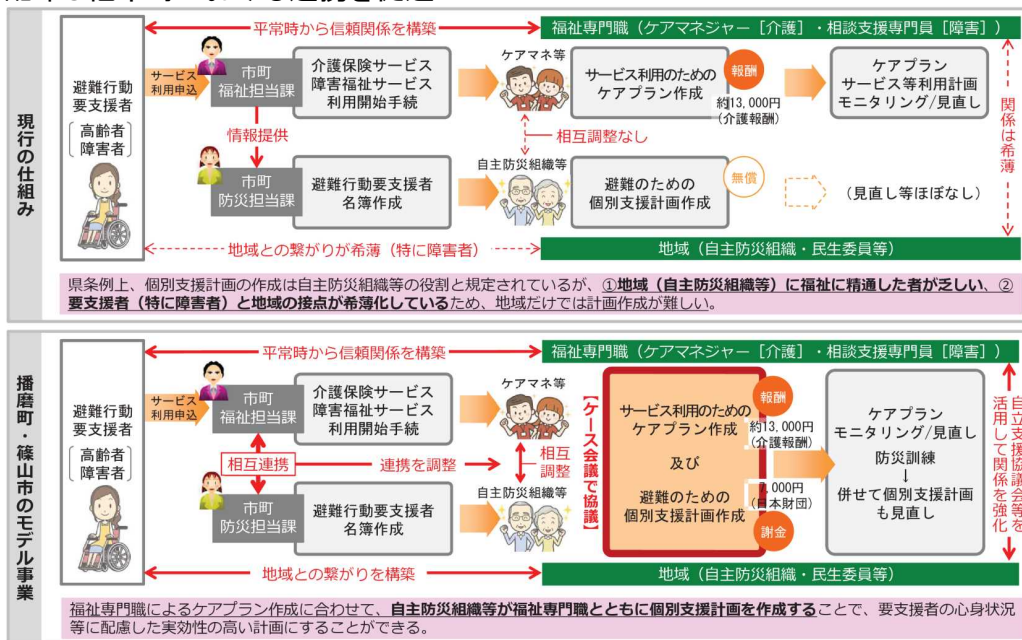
現行の仕組み

平常時から信頼関係を構築
福祉専門職（ケアマネジャー［介護］・相談支援専門員［障害］）

避難行動要支援者
高齢者
障害者

サービス利用申込
市町福祉担当課
介護保険サービス
障害福祉サービス
利用開始手続
ケアマネ等
サービス利用のためのケアプラン作成
報酬
約13,000円（介護報酬）
ケアプラン
サービス等利用計画
モニタリング/見直し
関係は希薄

情報提供
相互調整なし

市町防災担当課
避難行動要支援者名簿作成
自主防災組織等
避難のための個別支援計画作成
無償
（見直し等ほぼなし）

地域との繋がりが希薄（特に障害者）
地域（自主防災組織・民生委員等）

県条例上、個別支援計画の作成は自主防災組織等の役割と規定されているが、①**地域（自主防災組織等）に福祉に精通した者が乏しい**、②**要支援者（特に障害者）と地域の接点が希薄化している**ため、地域だけでは計画作成が難しい。

播磨町・篠山市のモデル事業

平常時から信頼関係を構築
福祉専門職（ケアマネジャー［介護］・相談支援専門員［障害］）

避難行動要支援者
高齢者
障害者

サービス利用申込
市町福祉担当課
介護保険サービス
障害福祉サービス
利用開始手続
ケアマネ等
【ケース会議で協議】
サービス利用のためのケアプラン作成
及び
避難のための個別支援計画作成
報酬
約13,000円（介護報酬）
7,000円（日本財団）
謝金
ケアプラン
モニタリング/見直し
防災訓練
↓
併せて個別支援計画も見直し
自立支援協議会等を活用して関係を強化

相互連携
連携を調整
相互調整

市町防災担当課
避難行動要支援者名簿作成
自主防災組織等

地域との繋がりを構築
地域（自主防災組織・民生委員等）

福祉専門職によるケアプラン作成に合わせて、**自主防災組織等が福祉専門職とともに個別支援計画を作成する**ことで、要支援者の心身状況等に配慮した実効性の高い計画にすることができる。